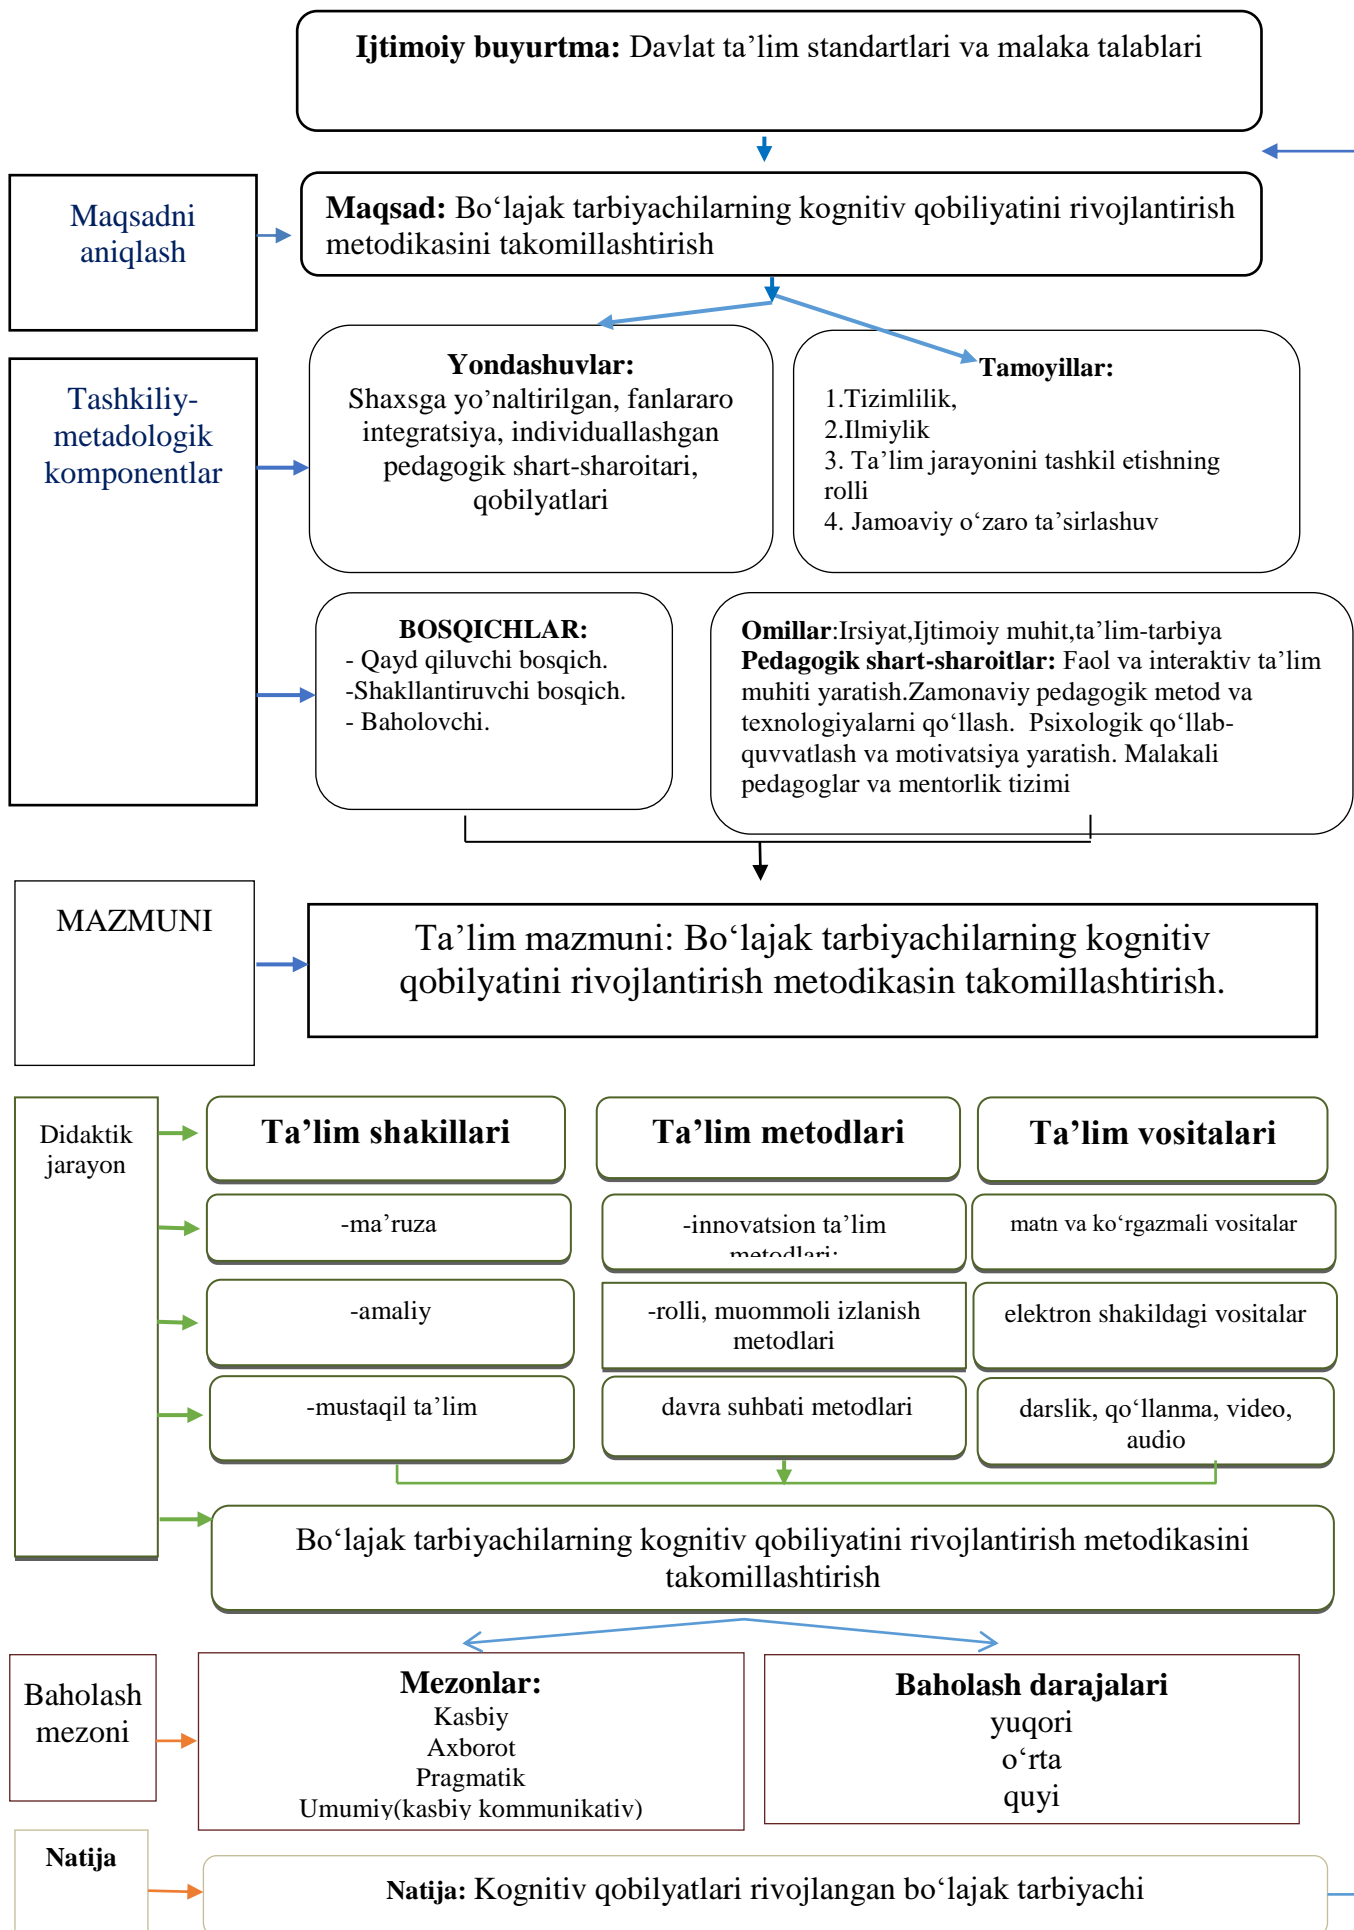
**Ijtimoiy buyurtma:** Davlat ta’lim standartlari va malaka talablari

Maqsadni aniqlash

**Maqsad:** Bo‘lajak tarbiyachilarning kognitiv qobiliyatini rivojlantirish metodikasini takomillashtirish

Tashkiliy-metadologik komponentlar

**Yondashuvlar:**
Shaxsga yo’naltirilgan, fanlararo integratsiya, individuallashgan pedagogik shart-sharoitari, qobilyatlari

**Tamoyillar:**
1.Tizimlilik,
2.Ilmiylik
3. Ta’lim jarayonini tashkil etishning rolli
4. Jamoaviy o‘zaro ta’sirlashuv

**BOSQICHLAR:**
- Qayd qiluvchi bosqich.
-Shakllantiruvchi bosqich.
- Baholovchi.

**Omillar**:Irsiyat,Ijtimoiy muhit,ta’lim-tarbiya
**Pedagogik shart-sharoitlar:** Faol va interaktiv ta’lim muhiti yaratish.Zamonaviy pedagogik metod va texnologiyalarni qo‘llash. Psixologik qo‘llab-quvvatlash va motivatsiya yaratish. Malakali pedagoglar va mentorlik tizimi

MAZMUNI

Ta’lim mazmuni: Bo‘lajak tarbiyachilarning kognitiv qobilyatini rivojlantirish metodikasin takomillashtirish.

Didaktik jarayon

| Ta’lim shakillari | Ta’lim metodlari | Ta’lim vositalari |
|---|---|---|
| -ma’ruza | -innovatsion ta’lim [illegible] | matn va ko‘rgazmali vositalar |
| -amaliy | -rolli, muommoli izlanish metodlari | elektron shakildagi vositalar |
| -mustaqil ta’lim | davra suhbati metodlari | darslik, qo‘llanma, video, audio |

Bo‘lajak tarbiyachilarning kognitiv qobiliyatini rivojlantirish metodikasini takomillashtirish

Baholash mezoni

**Mezonlar:**
Kasbiy
Axborot
Pragmatik
Umumiy(kasbiy kommunikativ)

**Baholash darajalari**
yuqori
o‘rta
quyi

**Natija**

**Natija:** Kognitiv qobilyatlari rivojlangan bo‘lajak tarbiyachi